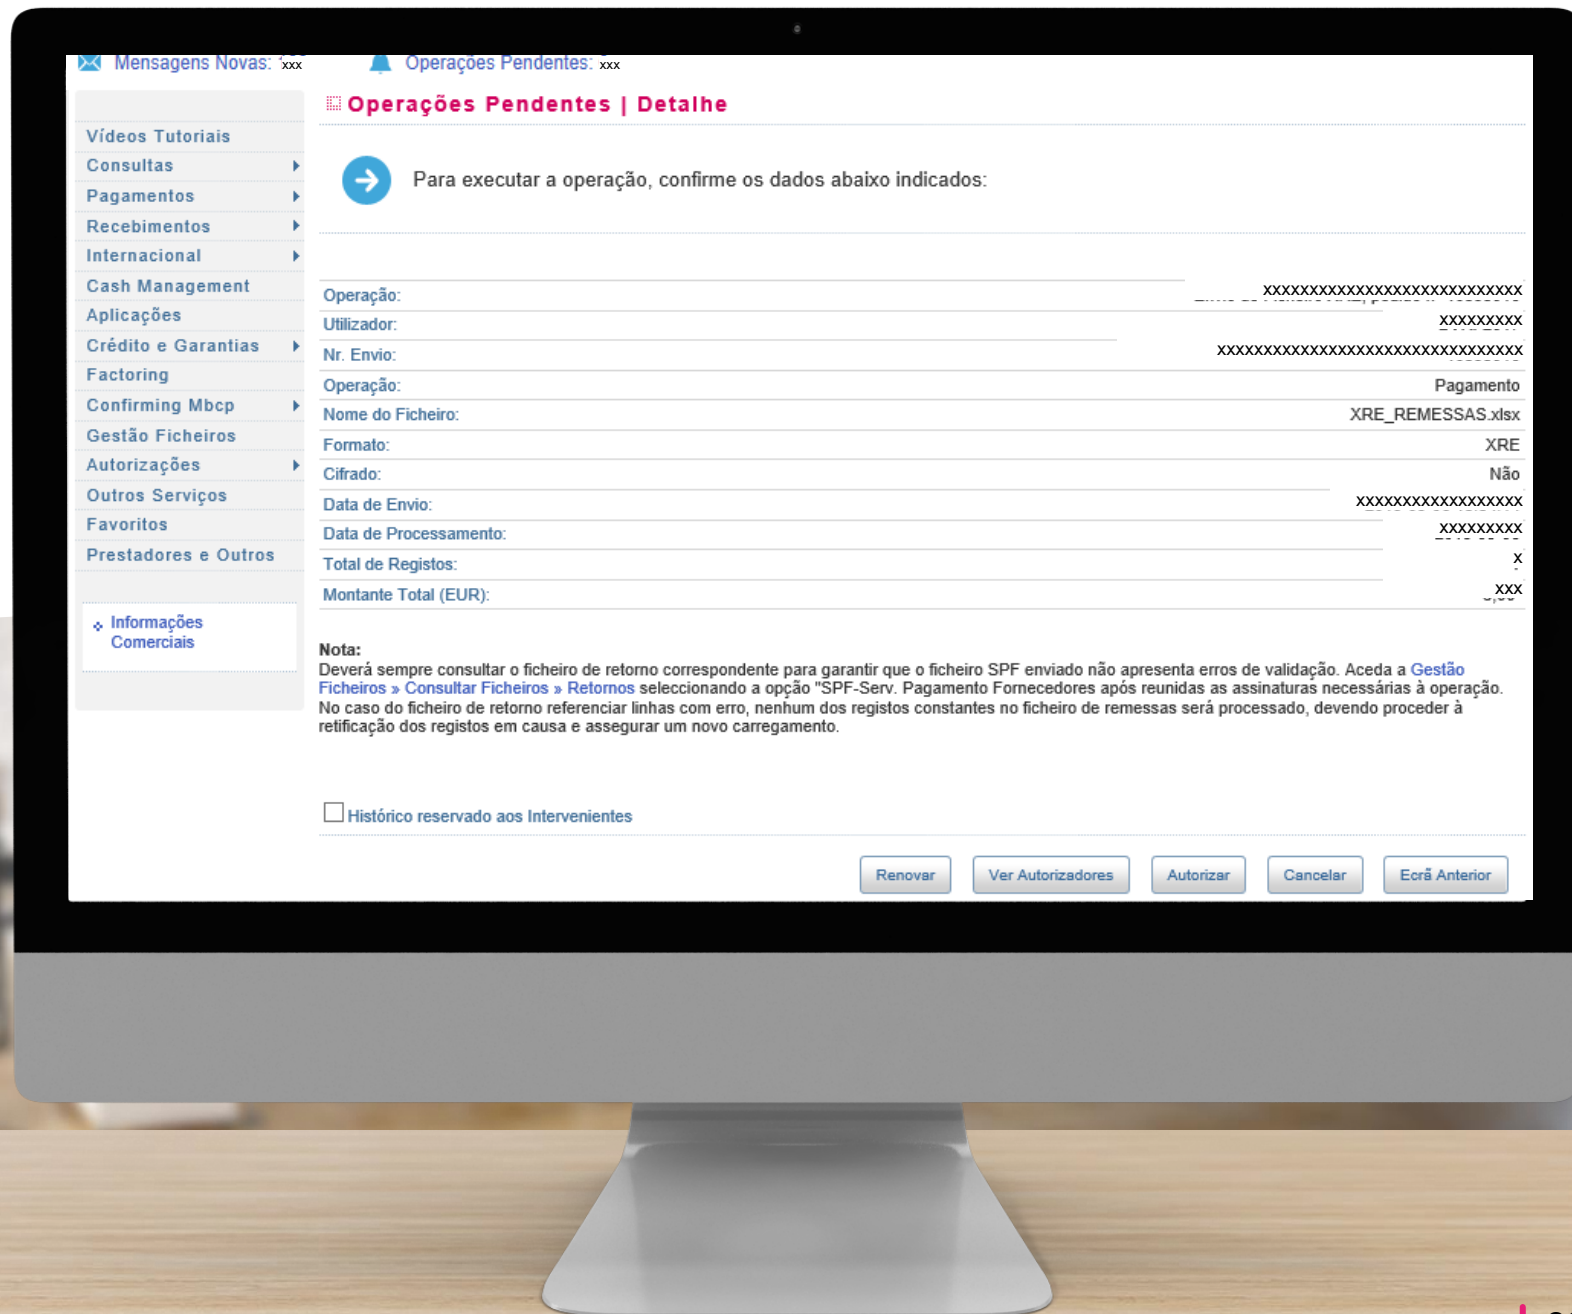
Mensagens Novas: xxx Operações Pendentes: xxx

Vídeos Tutoriais
Consultas
Pagamentos
Recebimentos
Internacional
Cash Management
Aplicações
Crédito e Garantias
Factoring
Confirming Mbcp
Gestão Ficheiros
Autorizações
Outros Serviços
Favoritos
Prestadores e Outros

Informações Comerciais

Operações Pendentes | Detalhe

Para executar a operação, confirme os dados abaixo indicados:

| | |
|---|---|
| Operação: | xxxxxxxxxxxxxxxxxxxxxxxxxxxx |
| Utilizador: | xxxxxxxxx |
| Nr. Envio: | xxxxxxxxxxxxxxxxxxxxxxxxxxxxxxxx |
| Operação: | Pagamento |
| Nome do Ficheiro: | XRE_REMESSAS.xlsx |
| Formato: | XRE |
| Cifrado: | Não |
| Data de Envio: | xxxxxxxxxxxxxxxxxx |
| Data de Processamento: | xxxxxxxxx |
| Total de Registos: | x |
| Montante Total (EUR): | xxx |

Nota:
Deverá sempre consultar o ficheiro de retorno correspondente para garantir que o ficheiro SPF enviado não apresenta erros de validação. Aceda a Gestão Ficheiros » Consultar Ficheiros » Retornos seleccionando a opção "SPF-Serv. Pagamento Fornecedores após reunidas as assinaturas necessárias à operação. No caso do ficheiro de retorno referenciar linhas com erro, nenhum dos registos constantes no ficheiro de remessas será processado, devendo proceder à retificação dos registos em causa e assegurar um novo carregamento.

Histórico reservado aos Intervenientes

Renovar Ver Autorizadores Autorizar Cancelar Ecrã Anterior